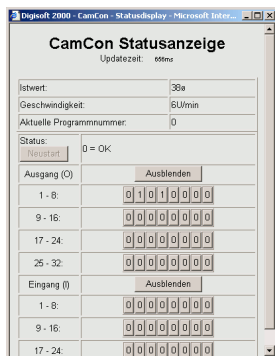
Digisoft 2000 - CamCon - Statusdisplay - Microsoft Inter...

CamCon Statusanzeige

Updatezeit: 656ms

| | |
|---|---|
| Istwert: | 38ø |
| Geschwindigkeit: | 6U/min |
| Aktuelle Programmnummer: | 0 |
| Status: Neustart | 0 = OK |
| Ausgang (O) | Ausblenden |
| 1 - 8: | 0 1 0 1 0 0 0 0 |
| 9 - 16: | 0 0 0 0 0 0 0 0 |
| 17 - 24: | 0 0 0 0 0 0 0 0 |
| 25 - 32: | 0 0 0 0 0 0 0 0 |
| Eingang (I) | Ausblenden |
| 1 - 8: | 0 0 0 0 0 0 0 0 |
| 9 - 16: | 0 0 0 0 0 0 0 0 |
| 17 - 24: | 0 0 0 0 0 0 0 0 |